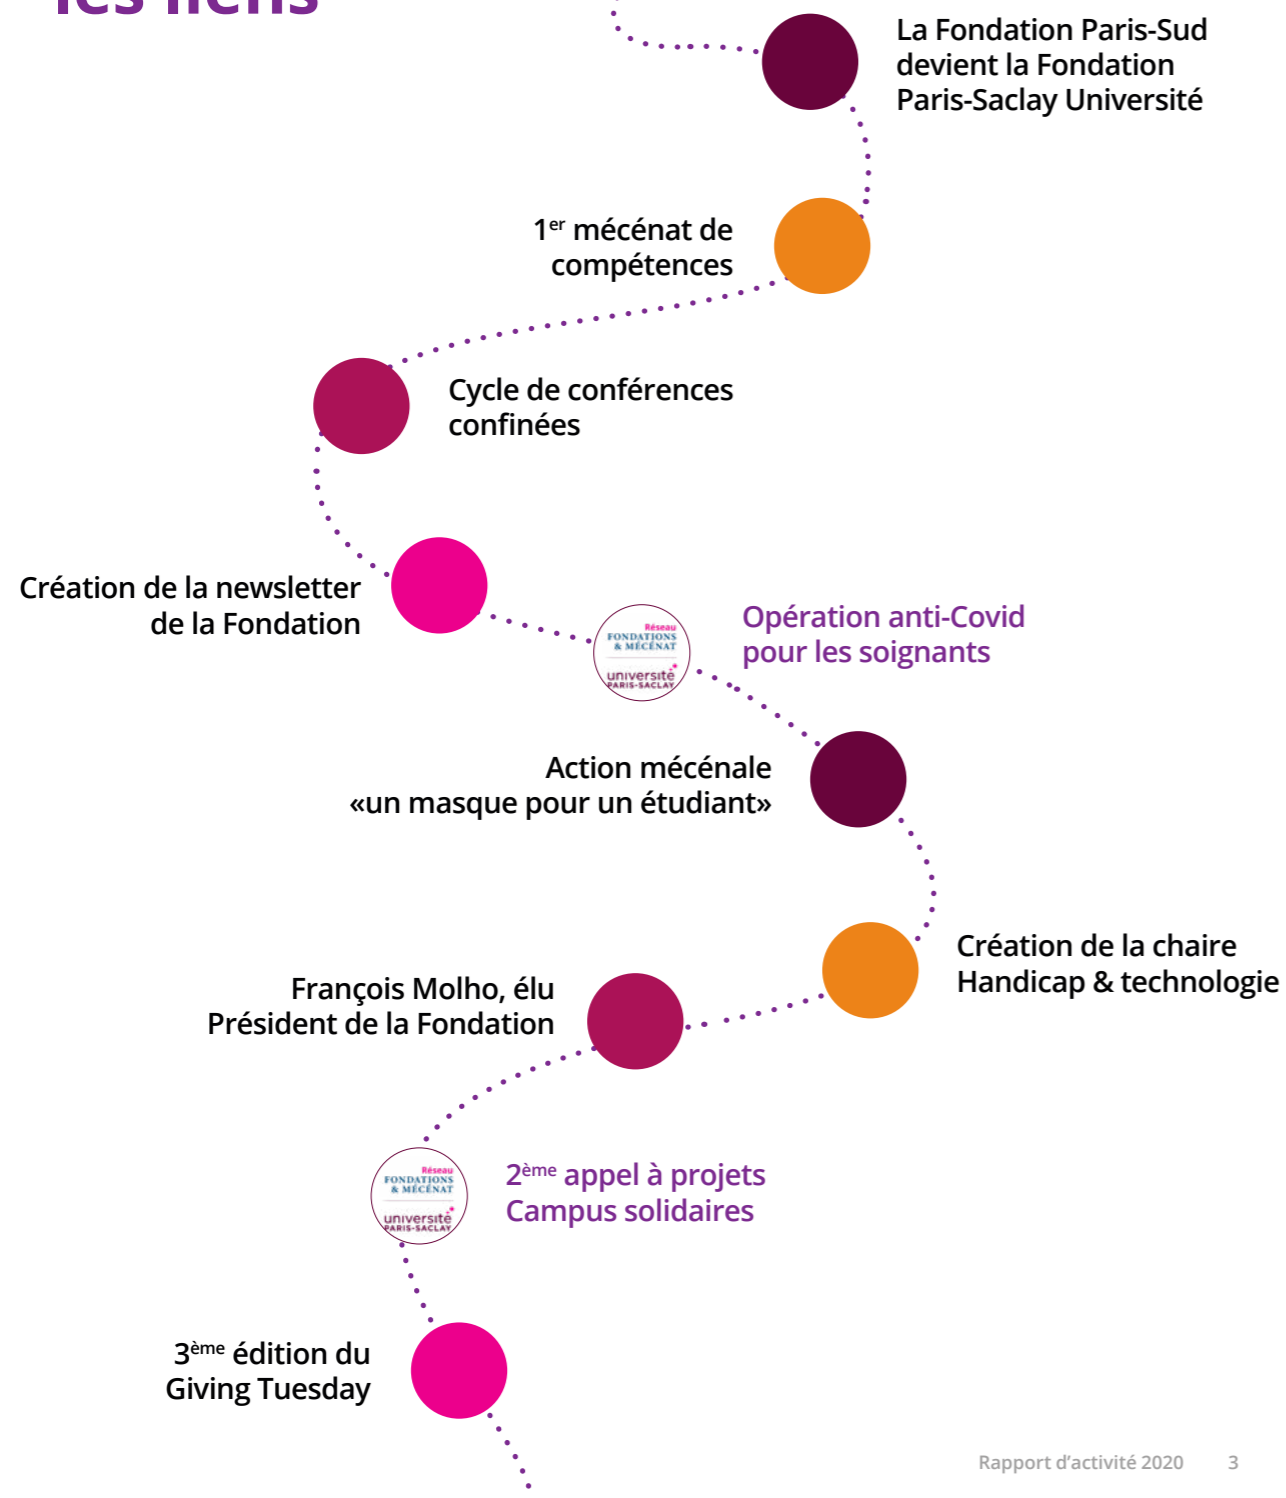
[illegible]

La Fondation Paris-Sud devient la Fondation Paris-Saclay Université

1$^{er}$ mécénat de compétences

Cycle de conférences confinées

Création de la newsletter de la Fondation

Réseau FONDATIONS & MÉCÉNAT université PARIS-SACLAY

Opération anti-Covid pour les soignants

Action mécénale «un masque pour un étudiant»

Création de la chaire Handicap & technologie

François Molho, élu Président de la Fondation

Réseau FONDATIONS & MÉCÉNAT université PARIS-SACLAY

2$^{ème}$ appel à projets Campus solidaires

3$^{ème}$ édition du Giving Tuesday

Rapport d'activité 2020 3